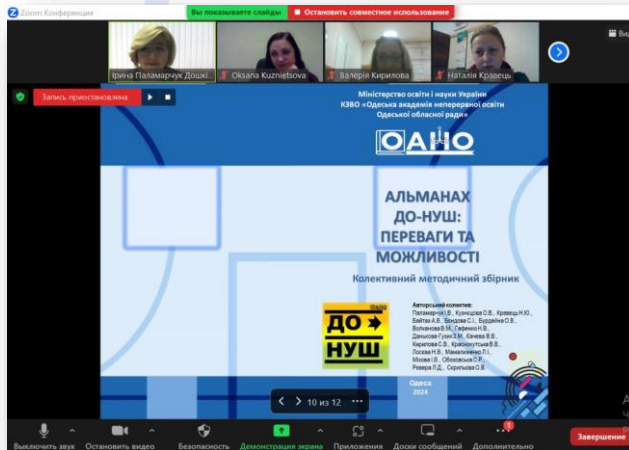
Zoom Конференции

Вы показываете слайды

Остановить совместное использование

Ірина Паламарчук Дошкі...

Oksana Kuznietsova

Валерія Кирилова

Наталія Кравець

Ви

Запись приостановлена

Міністерство освіти і науки України
КЗВО «Одеська академія неперервної освіти Одеської обласної ради»

ОАНО

АЛЬМАНАХ ДО-НУШ: ПЕРЕВАГИ ТА МОЖЛИВОСТІ

Колективний методичний збірник

ОАНО
ДО
НУШ

Авторський колектив:
Паламарчук І.В., Кузнєцова О.В., Кравець Н.Ю., Байтай А.В., Бендова С.І., Бурдейна О.В., Волканова В.М., Гаврено Н.В., Данькова-Гулик З.М., Качева В.В., Кирилова В.В., Красноглуська В.В., Лосева Н.В., Мамалимено Л.І., Мікова І.В., Обоводська О.Р., Ревера Л.Д., Скрипкова О.В.

Одеса
2024

10 из 12

Выключить звук
Остановить видео
Безопасность
Демонстрация экрана
Приложения
Доски сообщений
Дополнительно
Завершение